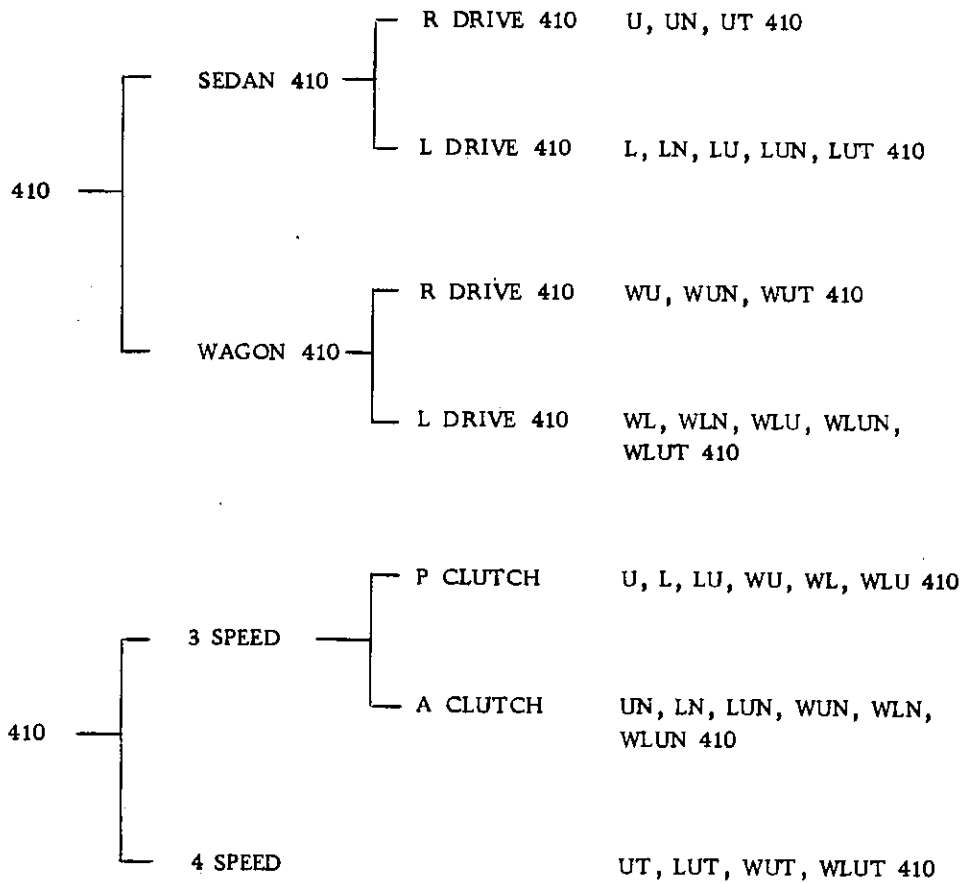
410

SEDAN 410

R DRIVE 410 U, UN, UT 410

L DRIVE 410 L, LN, LU, LUN, LUT 410

WAGON 410

R DRIVE 410 WU, WUN, WUT 410

L DRIVE 410 WL, WLN, WLU, WLUN, WLUT 410

410

3 SPEED

P CLUTCH U, L, LU, WU, WL, WLU 410

A CLUTCH UN, LN, LUN, WUN, WLN, WLUN 410

4 SPEED UT, LUT, WUT, WLUT 410